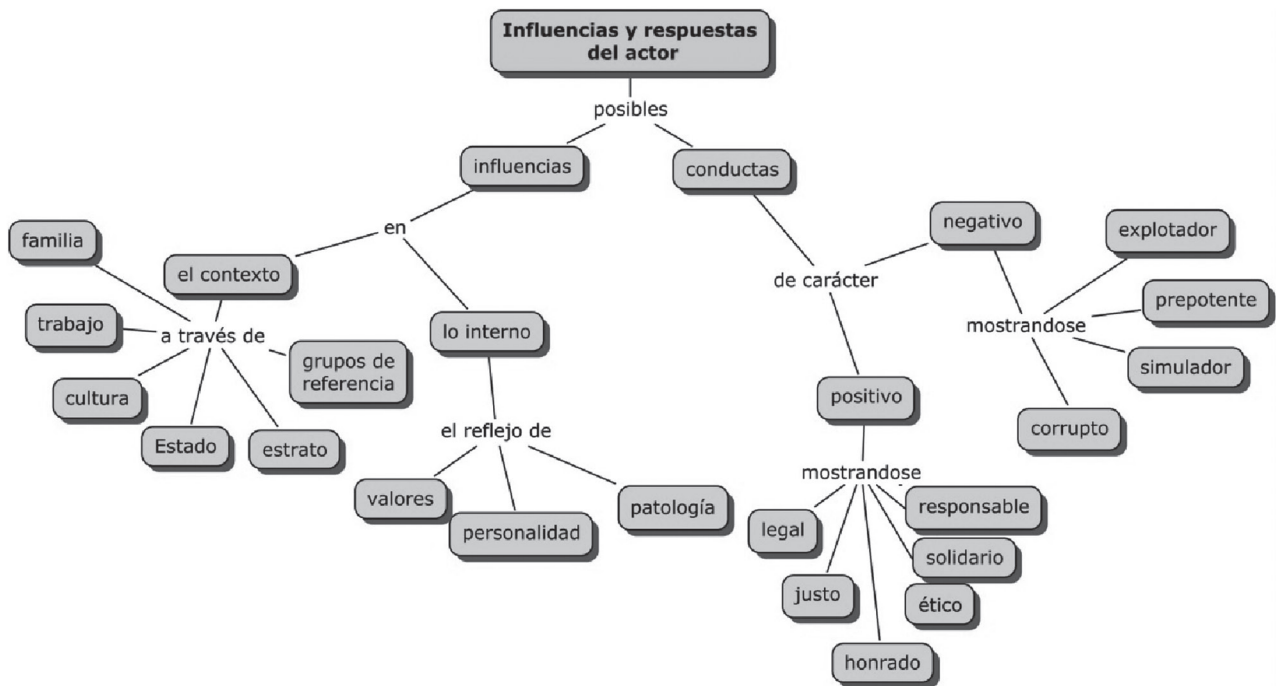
Influencias y respuestas del actor

posibles

influencias

conductas

en

el contexto

a través de

familia

trabajo

cultura

Estado

estrato

grupos de referencia

lo interno

el reflejo de

valores

personalidad

patología

de carácter

negativo

mostrandose

explotador

prepotente

simulador

corrupto

positivo

mostrandose

legal

justo

honrado

ético

solidario

responsable